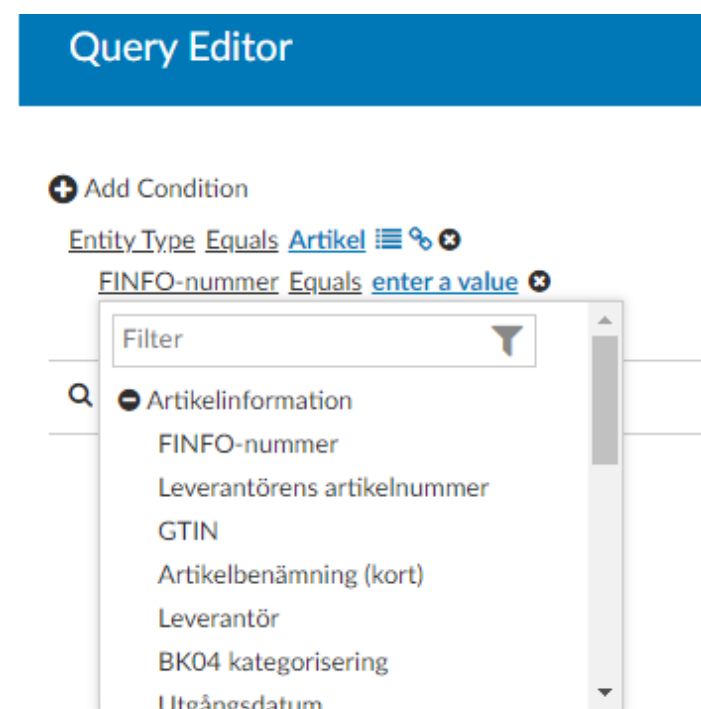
Query Editor

Add Condition

Entity Type Equals Artikel

FINFO-nummer Equals enter a value

Filter

Artikelinformation

FINFO-nummer

Leverantörens artikelnummer

GTIN

Artikelbenämning (kort)

Leverantör

BK04 kategorisering

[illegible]